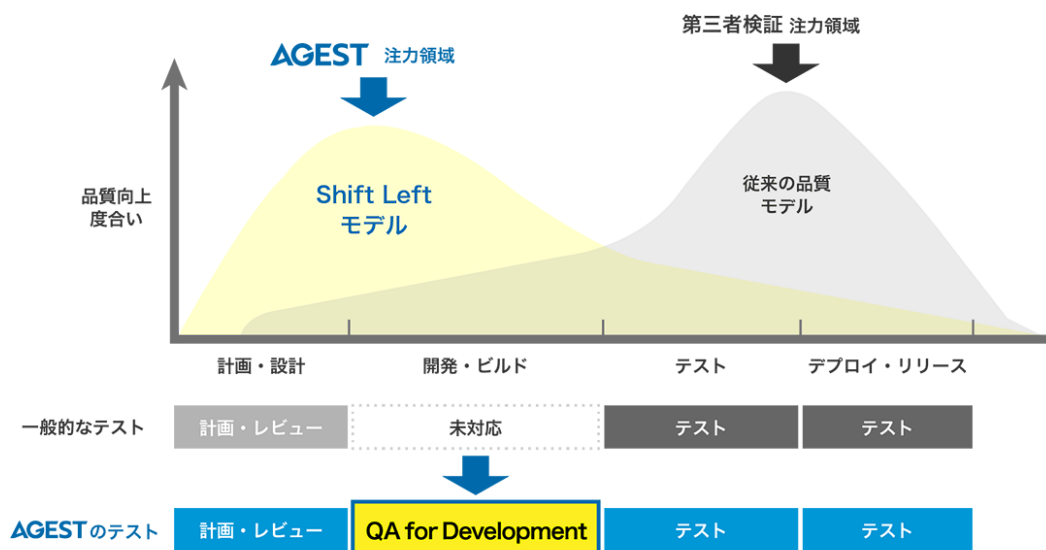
AGEST 注力領域

第三者検証 注力領域

品質向上
度合い

Shift Left
モデル

従来の品質
モデル

計画・設計　開発・ビルド　テスト　デプロイ・リリース

一般的なテスト　計画・レビュー　未対応　テスト　テスト

AGESTのテスト　計画・レビュー　QA for Development　テスト　テスト